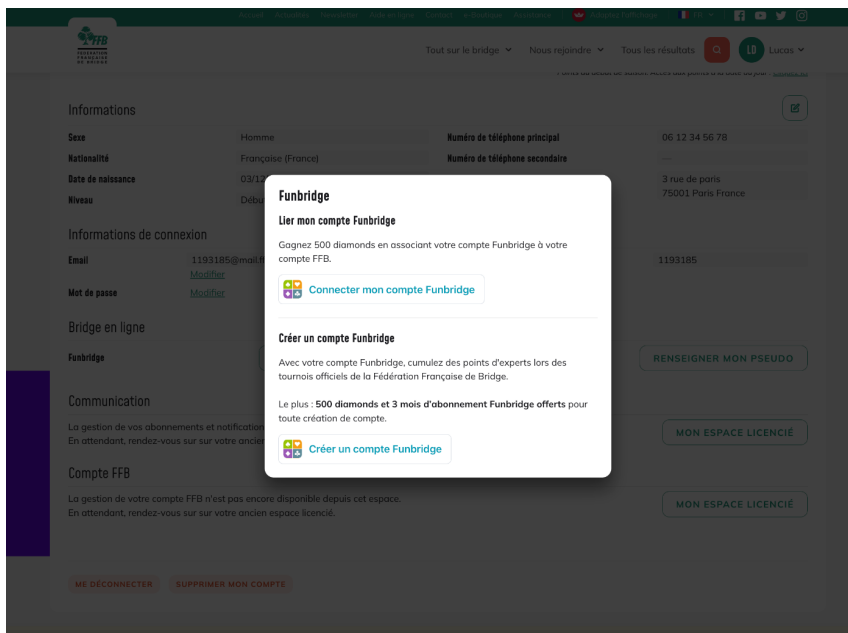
Accueil Actualités Rencontre Auto-formation Contact e-boutique Annuaire Académie Funbridge FR

FFB FÉDÉRATION FRANÇAISE DE BRIDGE

Tout sur le bridge Nous rejoindre Tous les résultats LB Lucas

Informations

Sexe Homme
Nationalité Française (France)
Date de naissance 03/12
Niveau Débu
Numéro de téléphone principal 06 12 34 56 78
Numéro de téléphone secondaire —
3 rue de paris
75001 Paris France

Informations de connexion

Email 1193185@mail.f
Modifier
1193185
Mot de passe Modifier

Bridge en ligne

Funbridge
RENSEIGNER MON PSEUDO

Communication

La gestion de vos abonnements et notification
En attendant, rendez-vous sur sur votre ancien
MON ESPACE LICENCIÉ

Compte FFB

La gestion de votre compte FFB n'est pas encore disponible depuis cet espace.
En attendant, rendez-vous sur sur votre ancien espace licencié.
MON ESPACE LICENCIÉ

ME DÉCONNECTER SUPPRIMER MON COMPTE

Funbridge

Lier mon compte Funbridge

Gagnez 500 diamonds en associant votre compte Funbridge à votre compte FFB.

Connecter mon compte Funbridge

Créer un compte Funbridge

Avec votre compte Funbridge, cumulez des points d'experts lors des tournois officiels de la Fédération Française de Bridge.

Le plus : 500 diamonds et 3 mois d'abonnement Funbridge offerts pour toute création de compte.

Créer un compte Funbridge